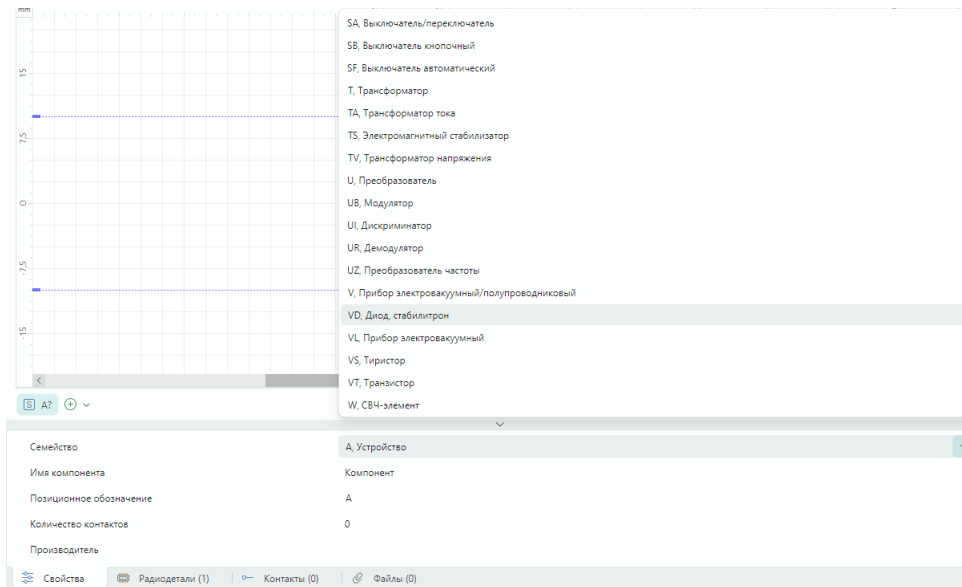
mm
15
7.5
0
-7.5
-15

SA, Выключатель/переключатель
SB, Выключатель кнопочный
SF, Выключатель автоматический
T, Трансформатор
TA, Трансформатор тока
TS, Электромагнитный стабилизатор
TV, Трансформатор напряжения
U, Преобразователь
UB, Модулятор
UI, Дискриминатор
UR, Демодулятор
UZ, Преобразователь частоты
V, Прибор электровакуумный/полупроводниковый
VD, Диод, стабилитрон
VL, Прибор электровакуумный
VS, Тиристор
VT, Транзистор
W, СВЧ-элемент

A?

| Семейство | A, Устройство |
|---|---|
| Имя компонента | Компонент |
| Позиционное обозначение | A |
| Количество контактов | 0 |
| Производитель | |

Свойства
Радиодетали (1)
Контакты (0)
Файлы (0)